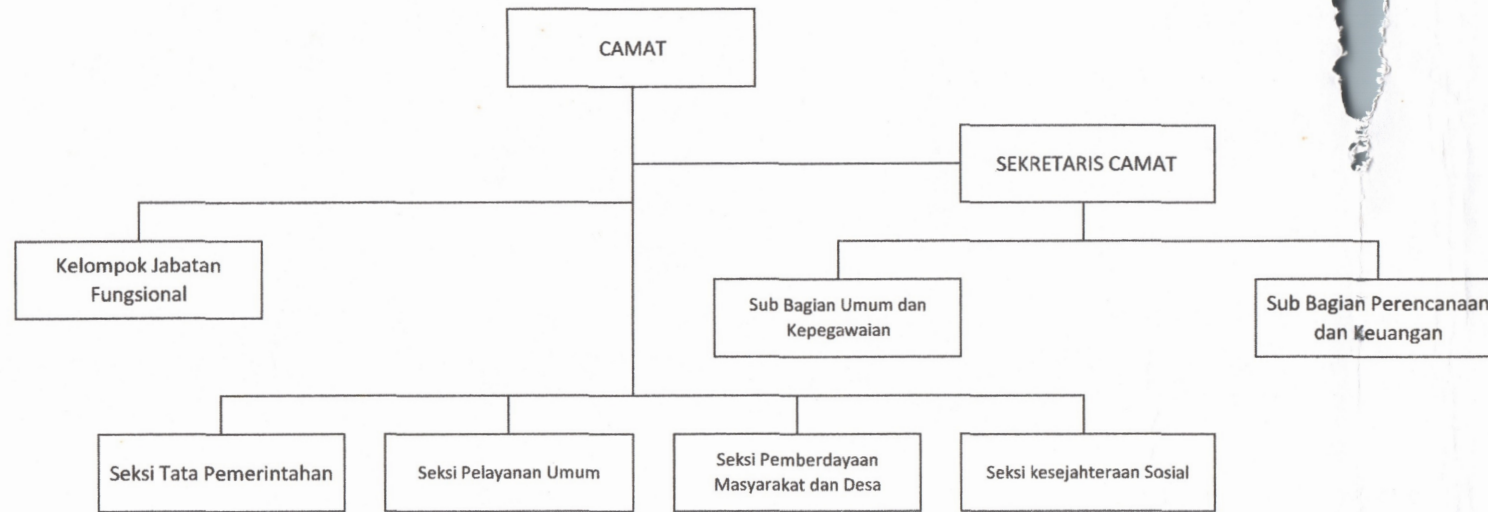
CAMAT

SEKRETARIS CAMAT

Kelompok Jabatan Fungsional

Sub Bagian Umum dan Kepegawaian

Sub Bagian Perencanaan dan Keuangan

Seksi Tata Pemerintahan

Seksi Pelayanan Umum

Seksi Pemberdayaan Masyarakat dan Desa

Seksi kesejahteraan Sosial